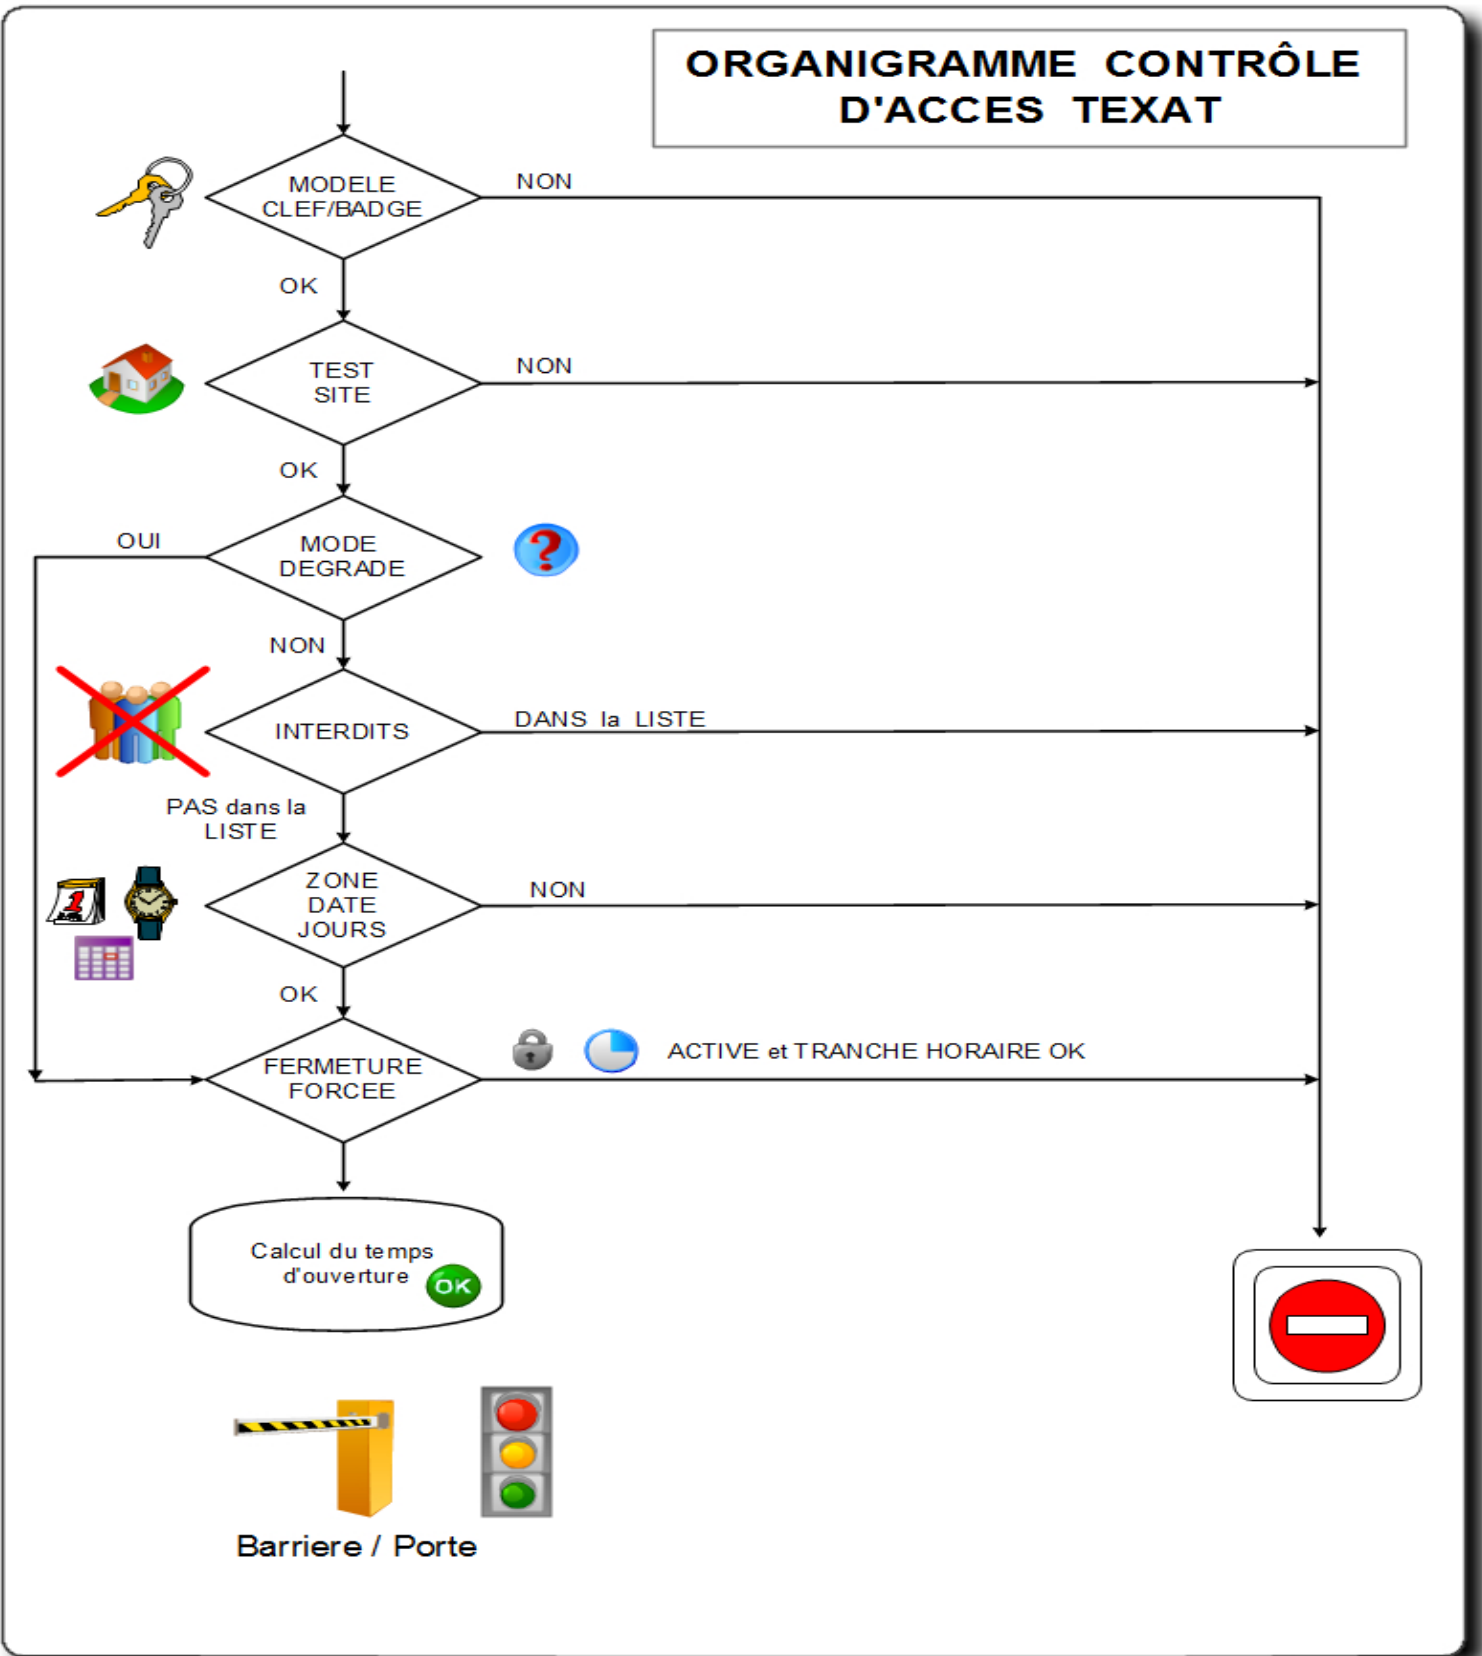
ORGANIGRAMME CONTRÔLE D'ACCES TEXAT

MODELE CLEF/BADGE

NON

OK

TEST SITE

NON

OK

OUI

MODE DEGRADE

NON

INTERDITS

DANS la LISTE

PAS dans la LISTE

ZONE DATE JOURS

NON

OK

FERMETURE FORCEE

ACTIVE et TRANCHE HORAIRE OK

Calcul du temps d'ouverture

OK

Barriere / Porte